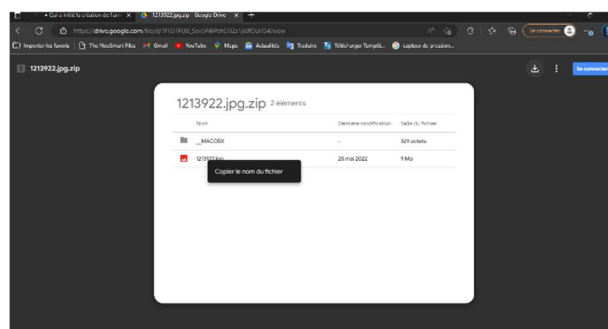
• Qui a initié la création du Fum ×
1213922.jpg.zip - Google Drive ×
+

https://drive.google.com/file/d/1FfD7FU0_SoyGP4BPdiChZs1jUfOUt54/view

Se connecter

Importer les favoris | The NeoSmart Files | Gmail | YouTube | Maps | Actualités | Traduire | Télécharger Templa... | capteur de pression...

1213922.jpg.zip

Se connecter

1213922.jpg.zip 2 éléments

| Nom | Dernière modification | Taille du fichier |
|---|---|---|
| __MACOSX | – | 329 octets |
| 1213922.jpg | 25 mai 2022 | 9 Mo |

Copier le nom du fichier